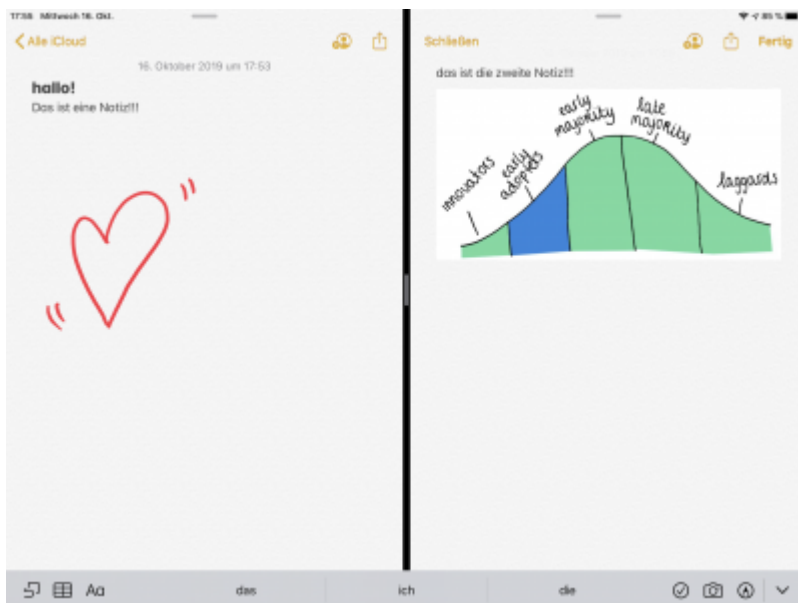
17:56 Mittwoch 16. Okt.

85 %

Alle iCloud

16. Oktober 2019 um 17:53

hallo!

Das ist eine Notiz!!!

Schließen

Fertig

das ist die zweite Notiz!!!

innovators

early adopters

early majority

late majority

laggards

Aa

das

ich

die